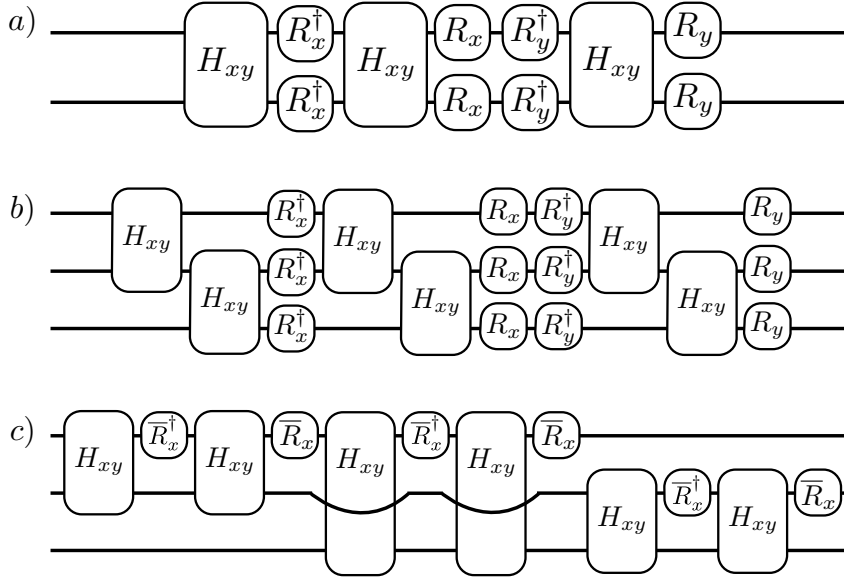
$a)$ $H_{xy}$ $R_x^\dagger$ $R_x^\dagger$ $H_{xy}$ $R_x$ $R_x$ $R_y^\dagger$ $R_y^\dagger$ $H_{xy}$ $R_y$ $R_y$

$b)$ $H_{xy}$ $H_{xy}$ $R_x^\dagger$ $R_x^\dagger$ $R_x^\dagger$ $H_{xy}$ $H_{xy}$ $R_x$ $R_x$ $R_x$ $R_y^\dagger$ $R_y^\dagger$ $R_y^\dagger$ $H_{xy}$ $H_{xy}$ $R_y$ $R_y$ $R_y$

$c)$ $H_{xy}$ $\overline{R}_x^\dagger$ $H_{xy}$ $\overline{R}_x$ $H_{xy}$ $\overline{R}_x^\dagger$ $H_{xy}$ $\overline{R}_x$ $H_{xy}$ $\overline{R}_x^\dagger$ $H_{xy}$ $\overline{R}_x$